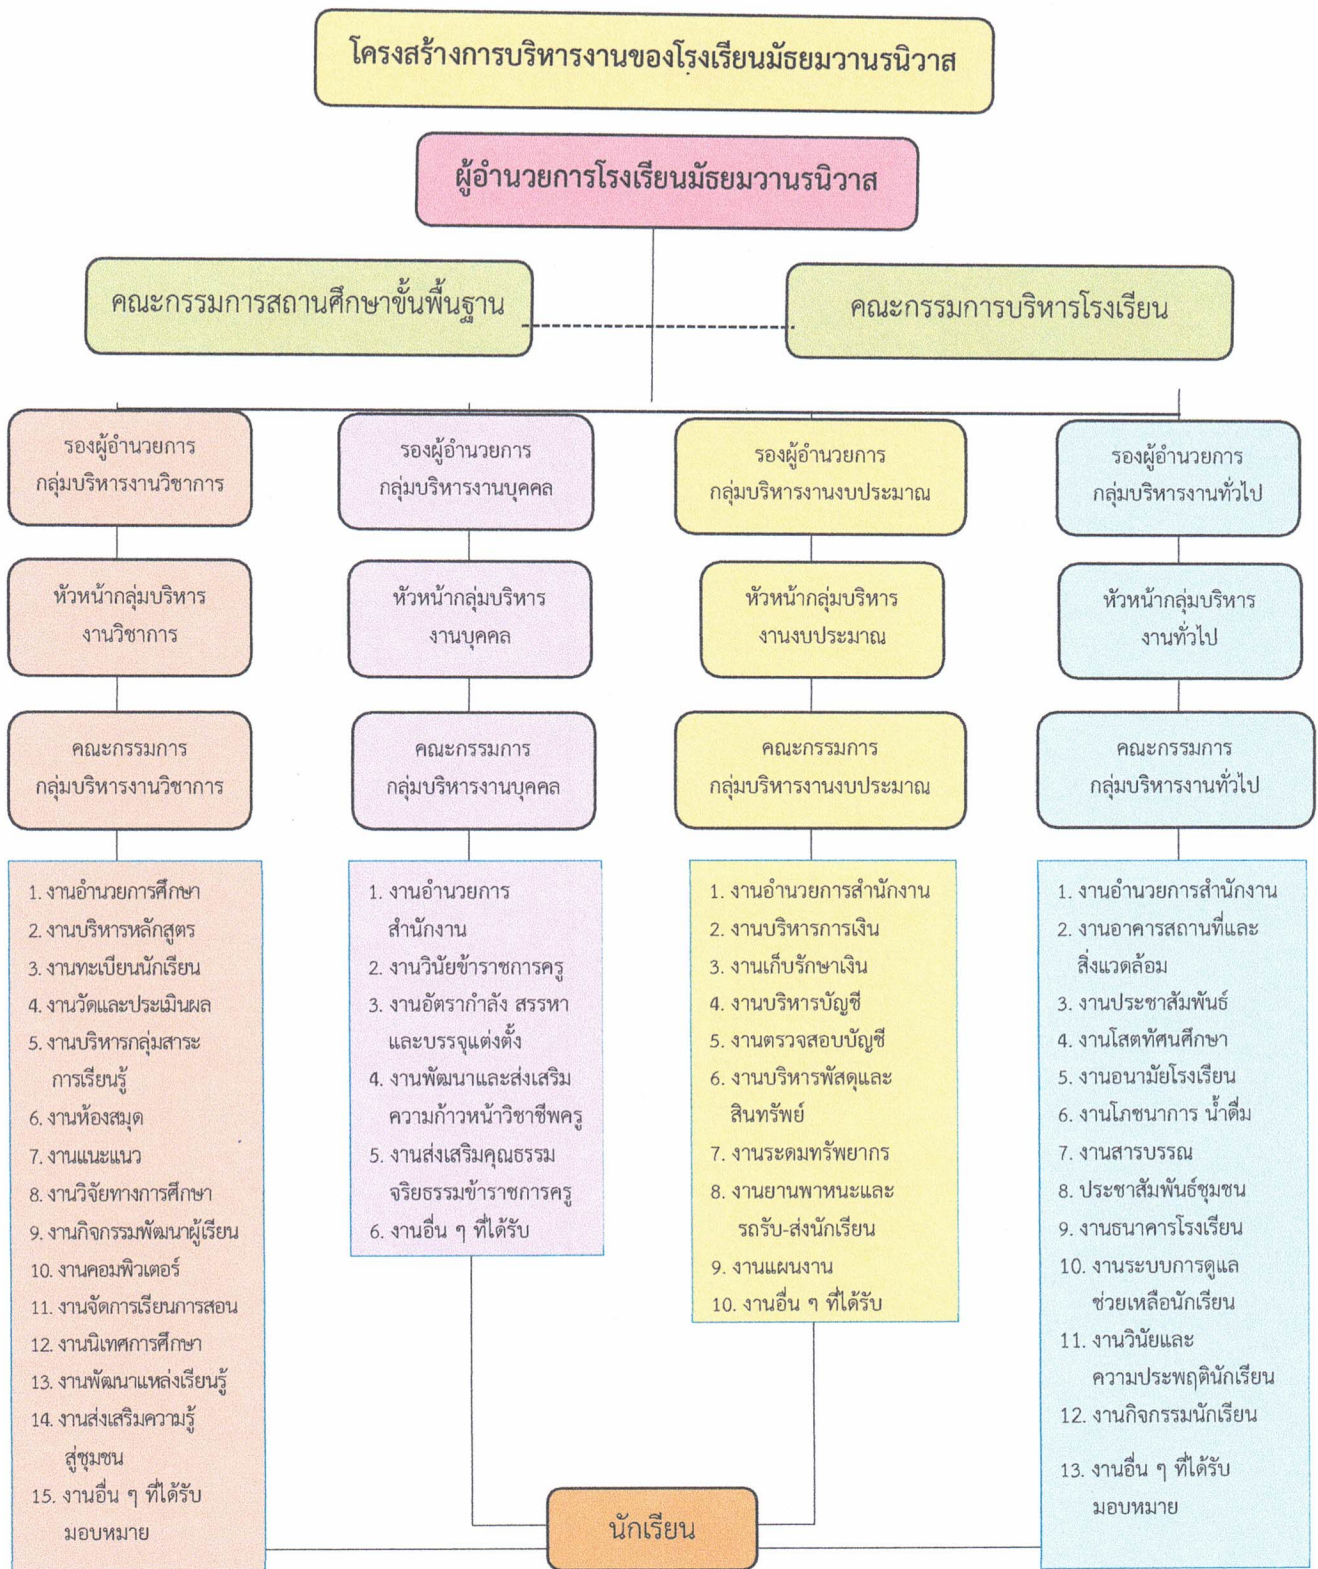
โครงสร้างการบริหารงานของโรงเรียนมัธยมวานรนิวาส

ผู้อำนวยการโรงเรียนมัธยมวานรนิวาส

คณะกรรมการสถานศึกษาขั้นพื้นฐาน

คณะกรรมการบริหารโรงเรียน

รองผู้อำนวยการ กลุ่มบริหารงานวิชาการ

หัวหน้ากลุ่มบริหาร งานวิชาการ

คณะกรรมการ กลุ่มบริหารงานวิชาการ

1. งานอำนวยการศึกษา
2. งานบริหารหลักสูตร
3. งานทะเบียนนักเรียน
4. งานวัดและประเมินผล
5. งานบริหารกลุ่มสาระการเรียนรู้
6. งานห้องสมุด
7. งานแนะแนว
8. งานวิจัยทางการศึกษา
9. งานกิจกรรมพัฒนาผู้เรียน
10. งานคอมพิวเตอร์
11. งานจัดการเรียนการสอน
12. งานนิเทศการศึกษา
13. งานพัฒนาแหล่งเรียนรู้
14. งานส่งเสริมความรู้สู่ชุมชน
15. งานอื่น ๆ ที่ได้รับมอบหมาย

รองผู้อำนวยการ กลุ่มบริหารงานบุคคล

หัวหน้ากลุ่มบริหาร งานบุคคล

คณะกรรมการ กลุ่มบริหารงานบุคคล

1. งานอำนวยการสำนักงาน
2. งานวินัยข้าราชการครู
3. งานอัตรากำลัง สรรหาและบรรจุแต่งตั้ง
4. งานพัฒนาและส่งเสริมความก้าวหน้าวิชาชีพครู
5. งานส่งเสริมคุณธรรมจริยธรรมข้าราชการครู
6. งานอื่น ๆ ที่ได้รับ

รองผู้อำนวยการ กลุ่มบริหารงานงบประมาณ

หัวหน้ากลุ่มบริหาร งานงบประมาณ

คณะกรรมการ กลุ่มบริหารงานงบประมาณ

1. งานอำนวยการสำนักงาน
2. งานบริหารการเงิน
3. งานเก็บรักษาเงิน
4. งานบริหารบัญชี
5. งานตรวจสอบบัญชี
6. งานบริหารพัสดุและสินทรัพย์
7. งานระดมทรัพยากร
8. งานยานพาหนะและรถรับ-ส่งนักเรียน
9. งานแผนงาน
10. งานอื่น ๆ ที่ได้รับ

รองผู้อำนวยการ กลุ่มบริหารงานทั่วไป

หัวหน้ากลุ่มบริหาร งานทั่วไป

คณะกรรมการ กลุ่มบริหารงานทั่วไป

1. งานอำนวยการสำนักงาน
2. งานอาคารสถานที่และสิ่งแวดล้อม
3. งานประชาสัมพันธ์
4. งานโสตทัศนศึกษา
5. งานอนามัยโรงเรียน
6. งานโภชนาการ น้ำดื่ม
7. งานสารบรรณ
8. ประชาสัมพันธ์ชุมชน
9. งานธนาคารโรงเรียน
10. งานระบบการดูแลช่วยเหลือนักเรียน
11. งานวินัยและความประพฤตินักเรียน
12. งานกิจกรรมนักเรียน
13. งานอื่น ๆ ที่ได้รับมอบหมาย

นักเรียน